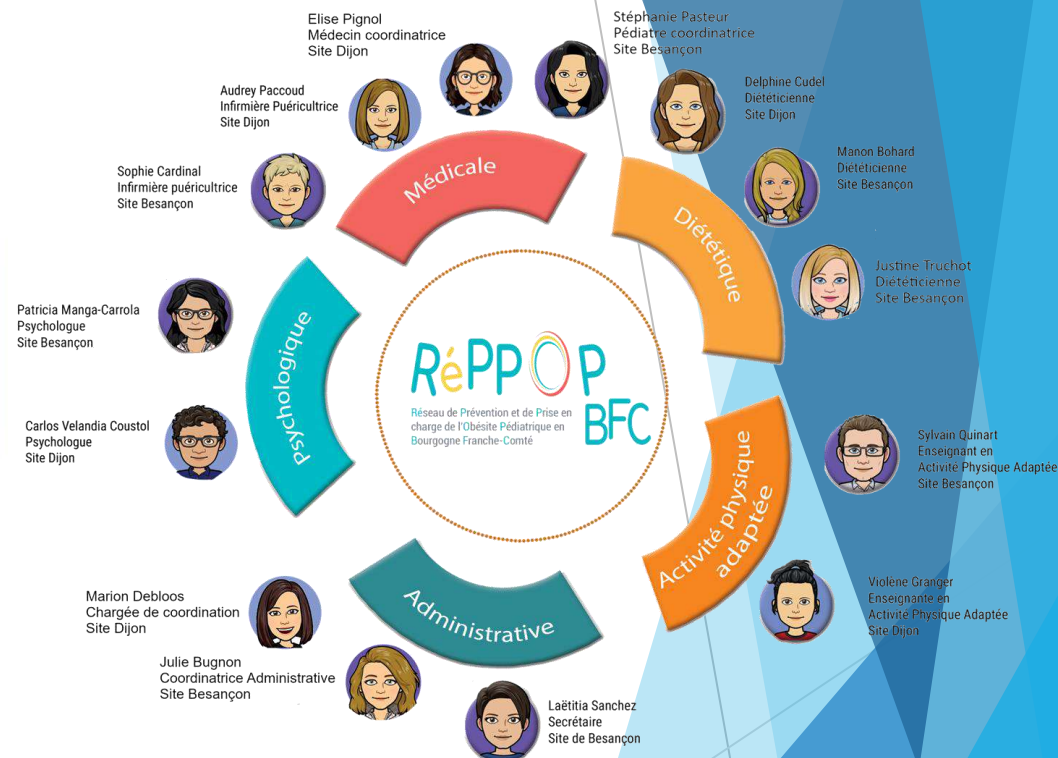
Elise Pignol
Médecin coordinatrice
Site Dijon

Stéphanie Pasteur
Pédiatre coordinatrice
Site Besançon

Audrey Paccoud
Infirmière Puéricultrice
Site Dijon

Delphine Cudel
Diététicienne
Site Dijon

Sophie Cardinal
Infirmière puéricultrice
Site Besançon

Manon Bohard
Diététicienne
Site Besançon

Médicale

Diététique

Justine Truchot
Diététicienne
Site Besançon

Patricia Manga-Carrola
Psychologue
Site Besançon

psychologique

RéPPOP BFC
Réseau de Prévention et de Prise en charge de l'Obésité Pédiatrique en Bourgogne Franche-Comté

Carlos Velandia Coustol
Psychologue
Site Dijon

Sylvain Quinart
Enseignant en
Activité Physique Adaptée
Site Besançon

Activité physique adaptée

Administrative

Marion Debloos
Chargée de coordination
Site Dijon

Violène Granger
Enseignante en
Activité Physique Adaptée
Site Dijon

Julie Bugnon
Coordinatrice Administrative
Site Besançon

Laëtitia Sanchez
Secrétaire
Site de Besançon